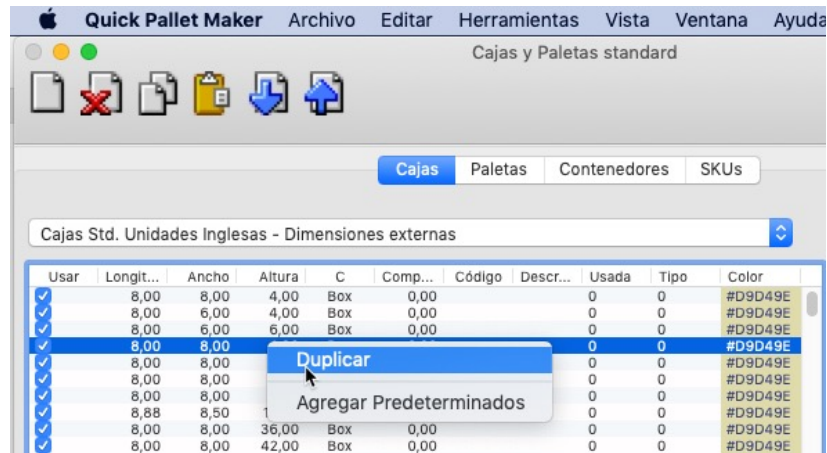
Quick Pallet Maker Archivo Editar Herramientas Vista Ventana Ayuda

Cajas y Paletas standard

Cajas Paletas Contenedores SKUs

Cajas Std. Unidades Inglesas - Dimensiones externas

| Usar | Longit... | Ancho | Altura | C | Comp... | Código | Descr... | Usada | Tipo | Color |
|---|---|---|---|---|---|---|---|---|---|---|
| ✓ | 8,00 | 8,00 | 4,00 | Box | 0,00 | | | 0 | 0 | #D9D49E |
| ✓ | 8,00 | 6,00 | 4,00 | Box | 0,00 | | | 0 | 0 | #D9D49E |
| ✓ | 8,00 | 6,00 | 6,00 | Box | 0,00 | | | 0 | 0 | #D9D49E |
| ✓ | 8,00 | 8,00 | | | | | | 0 | 0 | #D9D49E |
| ✓ | 8,00 | 8,00 | | | | | | 0 | 0 | #D9D49E |
| ✓ | 8,00 | 8,00 | | | | | | 0 | 0 | #D9D49E |
| ✓ | 8,00 | 8,00 | | | | | | 0 | 0 | #D9D49E |
| ✓ | 8,88 | 8,50 | 1 | | | | | 0 | 0 | #D9D49E |
| ✓ | 8,00 | 8,00 | 36,00 | Box | 0,00 | | | 0 | 0 | #D9D49E |
| ✓ | 8,00 | 8,00 | 42,00 | Box | 0,00 | | | 0 | 0 | #D9D49E |

Duplicar
Agregar Predeterminados